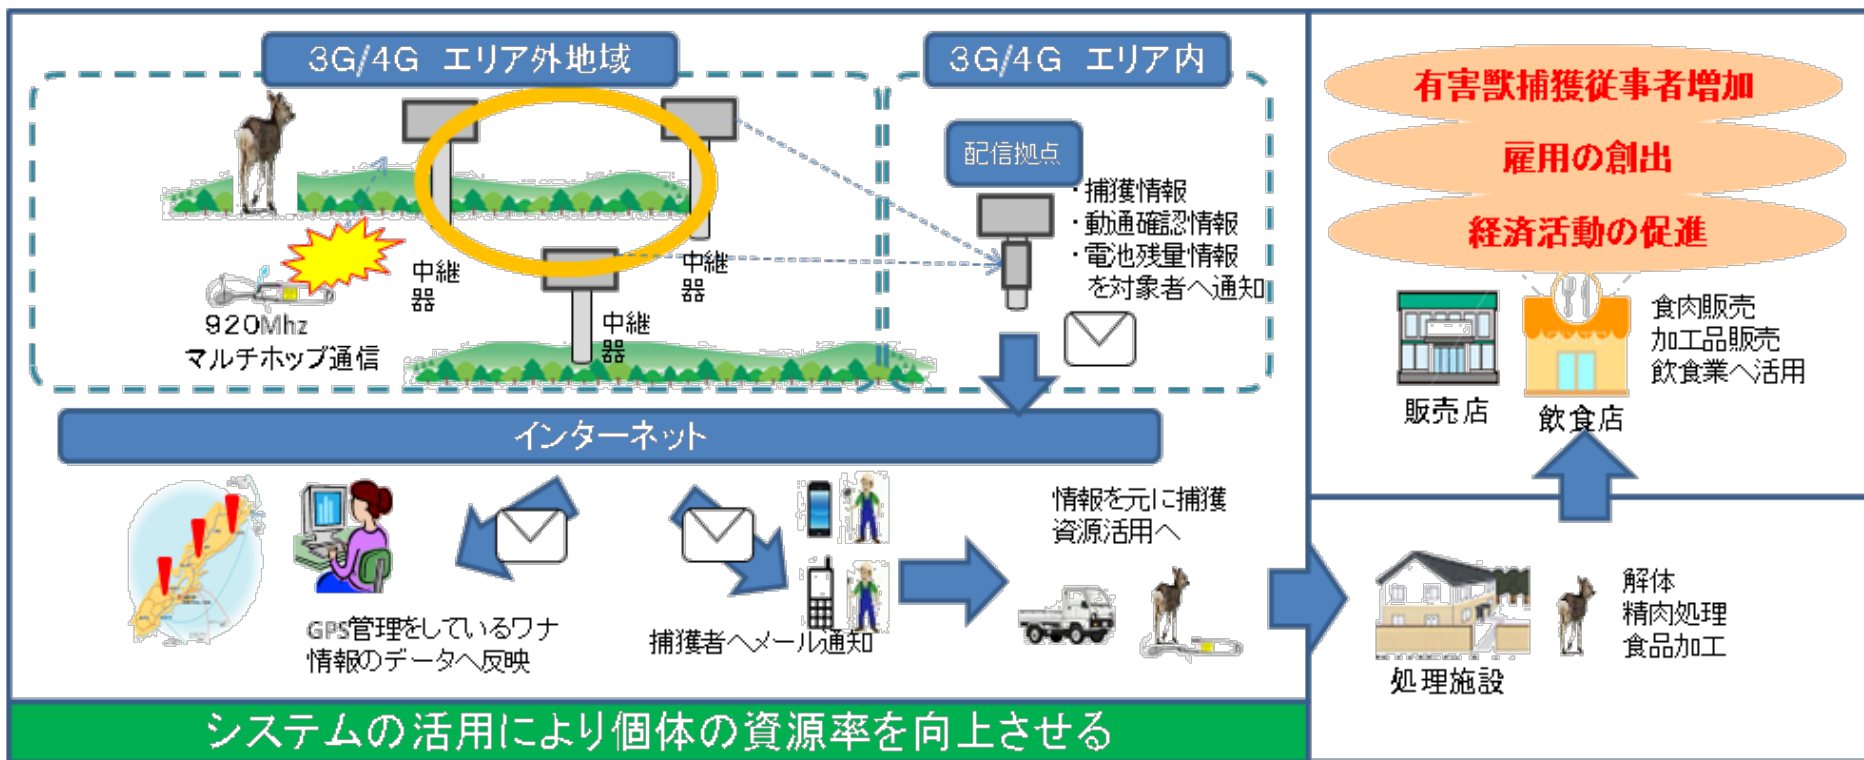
3G/4G エリア外地域

3G/4G エリア内

配信拠点

・捕獲情報
・動通確認情報
・電池残量情報
を対象者へ通知

中継器

中継器

中継器

920Mhz
マルチホップ通信

インターネット

GPS管理をしているワナ情報のデータへ反映

捕獲者へメール通知

情報を元に捕獲資源活用へ

有害獣捕獲従事者増加

雇用の創出

経済活動の促進

販売店

飲食店

食肉販売
加工品販売
飲食業へ活用

処理施設

解体
精肉処理
食品加工

システムの活用により個体の資源率を向上させる